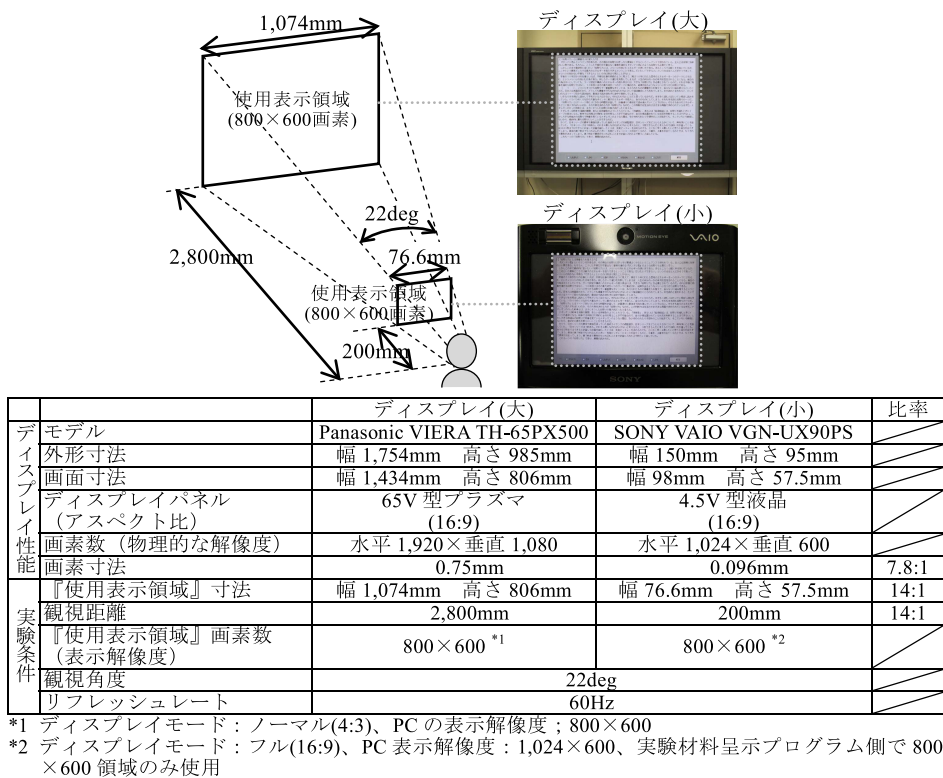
1,074mm

使用表示領域
(800×600画素)

22deg

76.6mm

2,800mm

使用表示領域
(800×600画素)

200mm

ディスプレイ(大)

ディスプレイ(小)

VAIO

SONY

| | | ディスプレイ(大) | ディスプレイ(小) | 比率 |
|---|---|---|---|---|
| ディスプレイ性能 | モデル | Panasonic VIERA TH-65PX500 | SONY VAIO VGN-UX90PS | |
| | 外形寸法 | 幅 1,754mm 高さ 985mm | 幅 150mm 高さ 95mm | |
| | 画面寸法 | 幅 1,434mm 高さ 806mm | 幅 98mm 高さ 57.5mm | |
| | ディスプレイパネル（アスペクト比） | 65V 型プラズマ (16:9) | 4.5V 型液晶 (16:9) | |
| | 画素数（物理的な解像度） | 水平 1,920×垂直 1,080 | 水平 1,024×垂直 600 | |
| | 画素寸法 | 0.75mm | 0.096mm | 7.8:1 |
| 実験条件 | 『使用表示領域』寸法 | 幅 1,074mm 高さ 806mm | 幅 76.6mm 高さ 57.5mm | 14:1 |
| | 観視距離 | 2,800mm | 200mm | 14:1 |
| | 『使用表示領域』画素数（表示解像度） | 800×600 $^{*1}$ | 800×600 $^{*2}$ | |
| | 観視角度 | 22deg | | |
| | リフレッシュレート | 60Hz | | |

*1 ディスプレイモード：ノーマル(4:3)、PC の表示解像度；800×600
*2 ディスプレイモード：フル(16:9)、PC 表示解像度：1,024×600、実験材料呈示プログラム側で 800×600 領域のみ使用